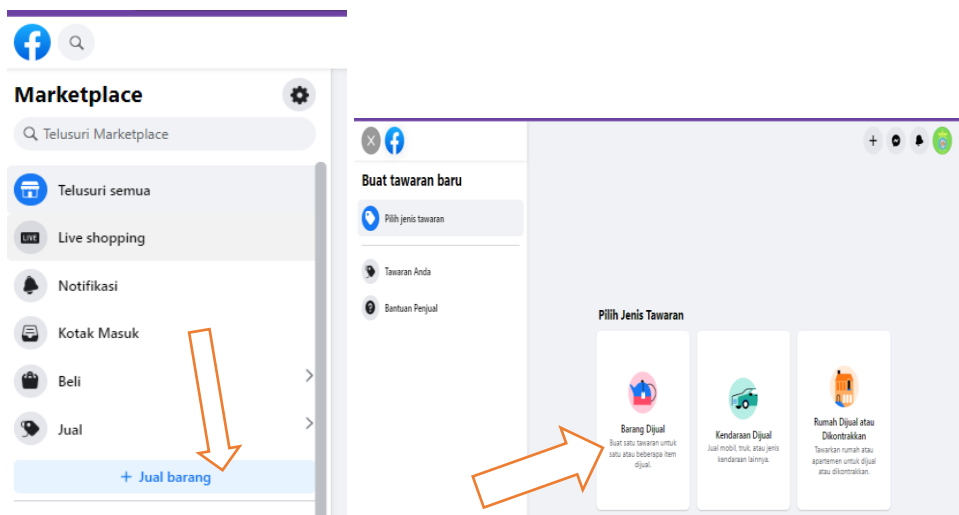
Marketplace

Telusuri Marketplace

Telusuri semua

LIVE Live shopping

Notifikasi

Kotak Masuk

Beli

Jual

+ Jual barang

Buat tawaran baru

Pilih jenis tawaran

Tawaran Anda

Bantuan Penjual

Pilih Jenis Tawaran

Barang Dijual
Buat satu tawaran untuk satu atau beberapa item dijual.

Kendaraan Dijual
Jual mobil, truk, atau jenis kendaraan lainnya.

Rumah Dijual atau Dikontrakkan
Tawarkan rumah atau apartemen untuk dijual atau dikontrakkan.